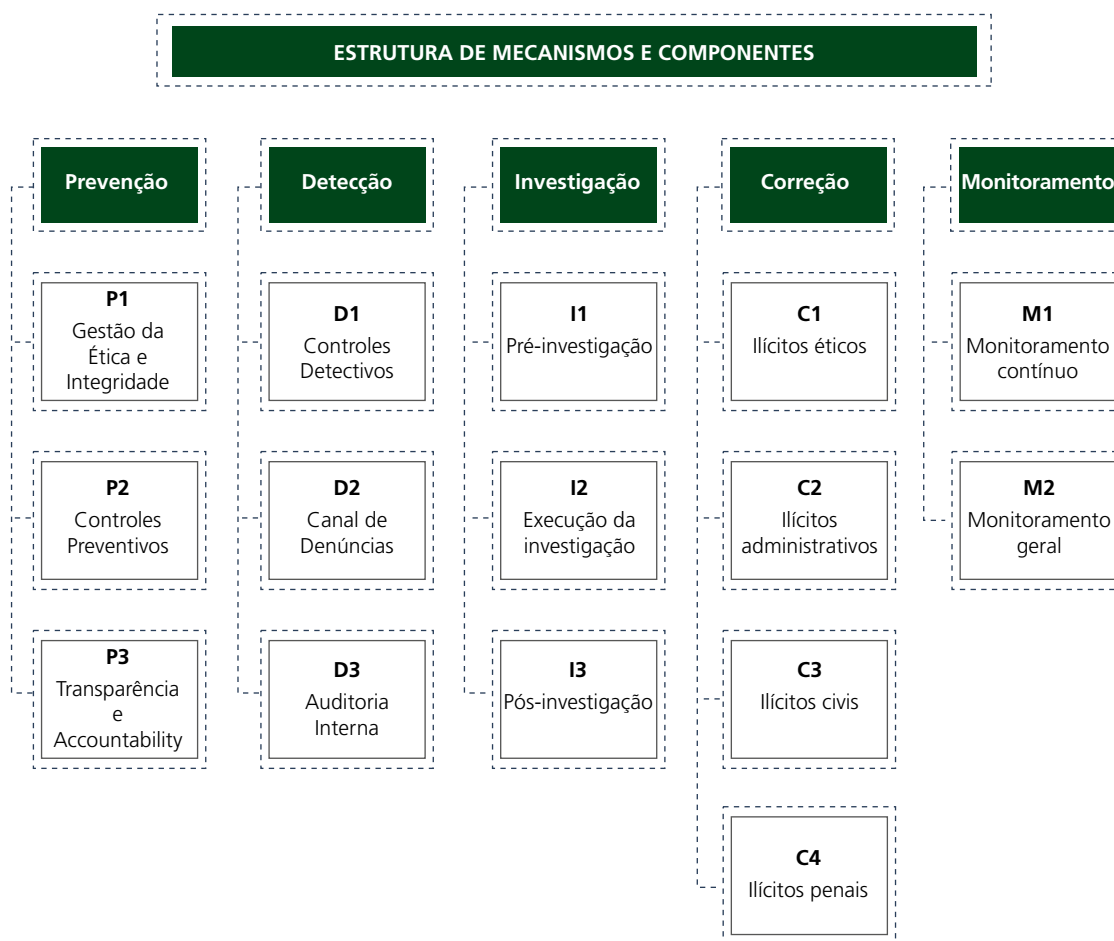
ESTRUTURA DE MECANISMOS E COMPONENTES

Prevenção

P1
Gestão da Ética e Integridade

P2
Controles Preventivos

P3
Transparência e Accountability

Detecção

D1
Controles Detectivos

D2
Canal de Denúncias

D3
Auditoria Interna

Investigação

I1
Pré-investigação

I2
Execução da investigação

I3
Pós-investigação

Correção

C1
Ilícitos éticos

C2
Ilícitos administrativos

C3
Ilícitos civis

C4
Ilícitos penais

Monitoramento

M1
Monitoramento contínuo

M2
Monitoramento geral